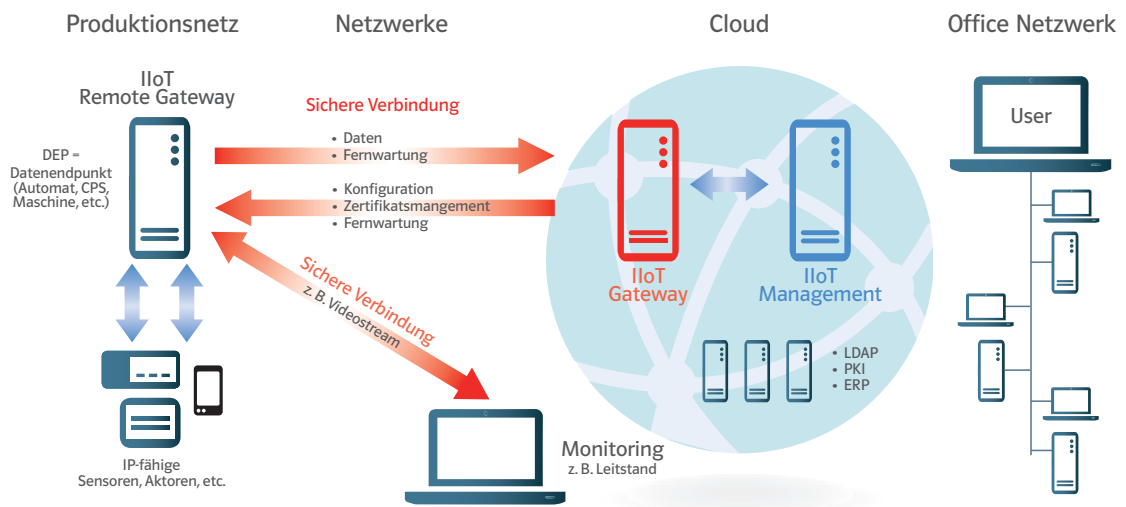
Produktionsnetz

Netzwerke

Cloud

Office Netzwerk

IIoT
Remote Gateway

DEP =
Datenendpunkt
(Automat, CPS, Maschine, etc.)

Sichere Verbindung

• Daten
• Fernwartung

• Konfiguration
• Zertifikatsmangement
• Fernwartung

Sichere Verbindung
z. B. Videostream

IIoT
Gateway

IIoT
Management

• LDAP
• PKI
• ERP

User

IP-fähige
Sensoren, Aktoren, etc.

Monitoring
z. B. Leitstand